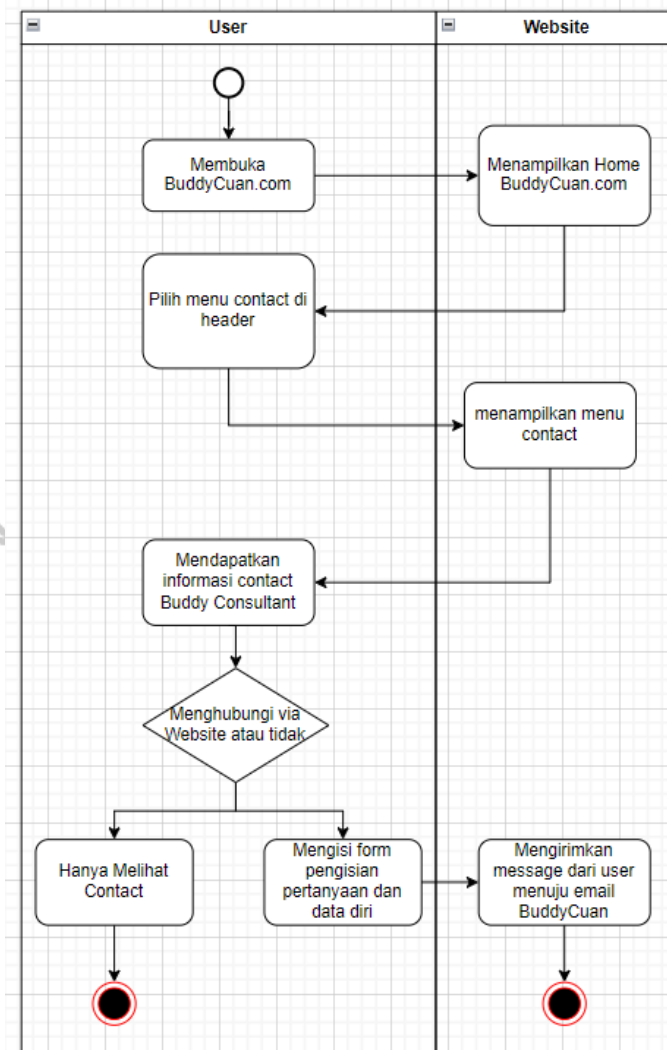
User

Website

Membuka BuddyCuan.com

Menampilkan Home BuddyCuan.com

Pilih menu contact di header

menampilkan menu contact

Mendapatkan informasi contact Buddy Consultant

Menghubungi via Website atau tidak

Hanya Melihat Contact

Mengisi form pengisian pertanyaan dan data diri

Mengirimkan message dari user menuju email BuddyCuan